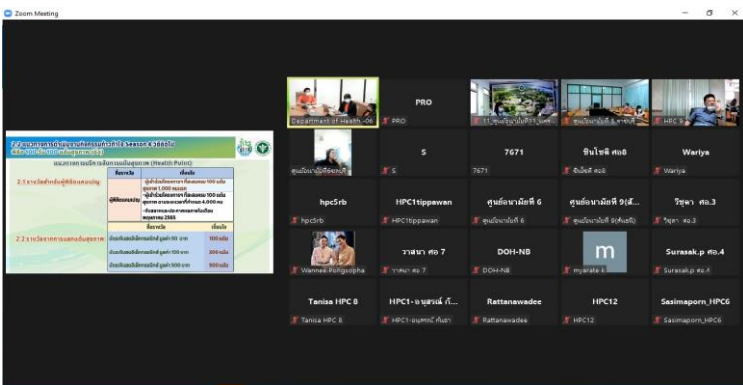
Zoom Meeting

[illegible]

| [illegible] | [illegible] |
|---|---|
| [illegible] | 100 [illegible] |
| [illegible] | 300 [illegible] |
| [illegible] | 500 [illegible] |

Department of Health -06

PRO
PRO

11_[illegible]

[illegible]

HPC 9 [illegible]

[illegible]

S
S

7671
7671

ชินโชติ ศอ8
ชินโชติ ศอ8

Wariya
Wariya

hpc5rb
hpc5rb

HPC1tippawan
HPC1tippawan

ศูนย์อนามัยที่ 6
ศูนย์อนามัยที่ 6

ศูนย์อนามัยที่ 9(สั...
ศูนย์อนามัยที่ 9(สัตย์)

วิชุดา ศอ.3
วิชุดา ศอ.3

Wannee-Pongsopha

วาสนา ศอ 7
วาสนา ศอ 7

DOH-NB
DOH-NB

m
myarate l

Surasak.p ศอ.4
Surasak.p ศอ.4

Tanisa HPC 8
Tanisa HPC 8

HPC1- อนุสรณ์ กั...
HPC1-อนุสรณ์ กันธา

Rattanawadee
Rattanawadee

HPC12
HPC12

Sasimaporn_HPC6
Sasimaporn_HPC6